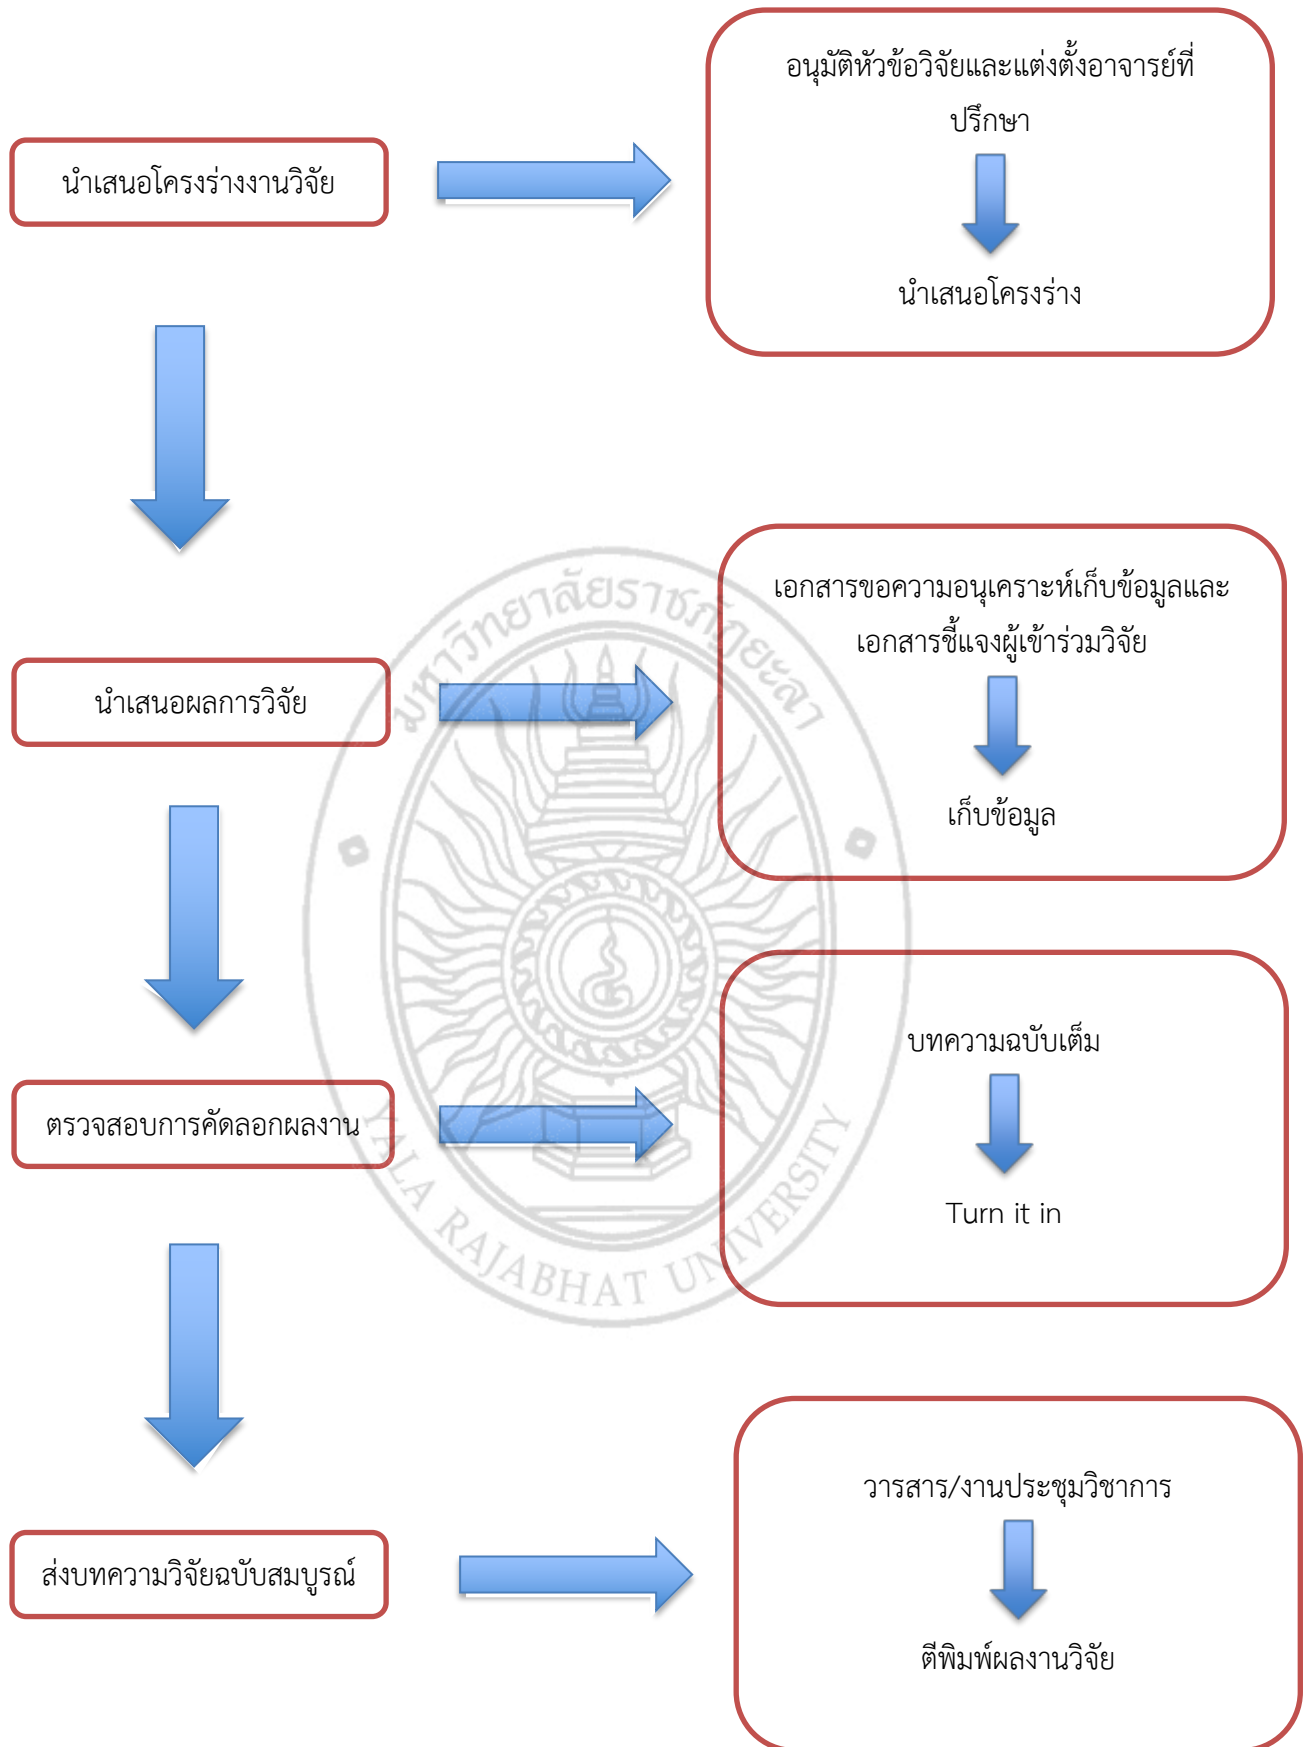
นำเสนอโครงร่างงานวิจัย

อนุมัติหัวข้อวิจัยและแต่งตั้งอาจารย์ที่ปรึกษา

นำเสนอโครงร่าง

มหาวิทยาลัยราชภัฏยะลา

เอกสารขอความอนุเคราะห์เก็บข้อมูลและเอกสารชี้แจงผู้เข้าร่วมวิจัย

นำเสนอผลการวิจัย

เก็บข้อมูล

บทความฉบับเต็ม

ตรวจสอบการคัดลอกผลงาน

Turn it in

YALA RAJABHAT UNIVERSITY

วารสาร/งานประชุมวิชาการ

ส่งบทความวิจัยฉบับสมบูรณ์

ตีพิมพ์ผลงานวิจัย